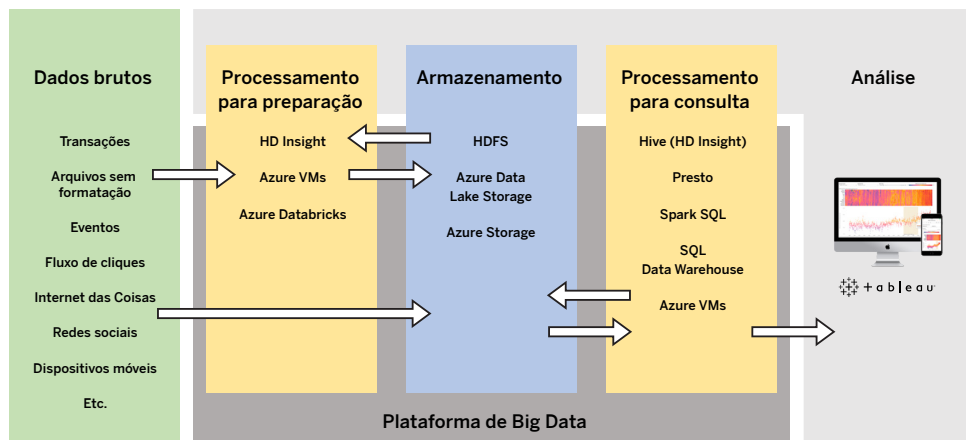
Dados brutos

Transações

Arquivos sem formatação

Eventos

Fluxo de cliques

Internet das Coisas

Redes sociais

Dispositivos móveis

Etc.

Processamento para preparação

HD Insight

Azure VMs

Azure Databricks

Armazenamento

HDFS

Azure Data Lake Storage

Azure Storage

Processamento para consulta

Hive (HD Insight)

Presto

Spark SQL

SQL Data Warehouse

Azure VMs

Análise

tableau

Plataforma de Big Data